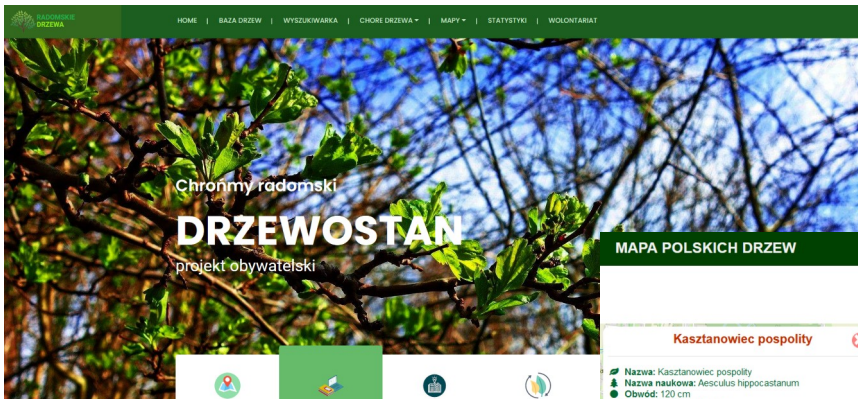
RADOMSKIE DRZEWA

HOME | BAZA DRZEW | WYSZUKIWARKA | CHORE DRZEWA ▾ | MAPY ▾ | STATYSTYKI | WOLONTARIAT

Chrońmy radomski

DRZEWOSTAN

projekt obywatelski

MAPA POLSKICH DRZEW

Kasztanowiec pospolity

Nazwa: Kasztanowiec pospolity
Nazwa naukowa: Aesculus hippocastanum
Obwód: 120 cm